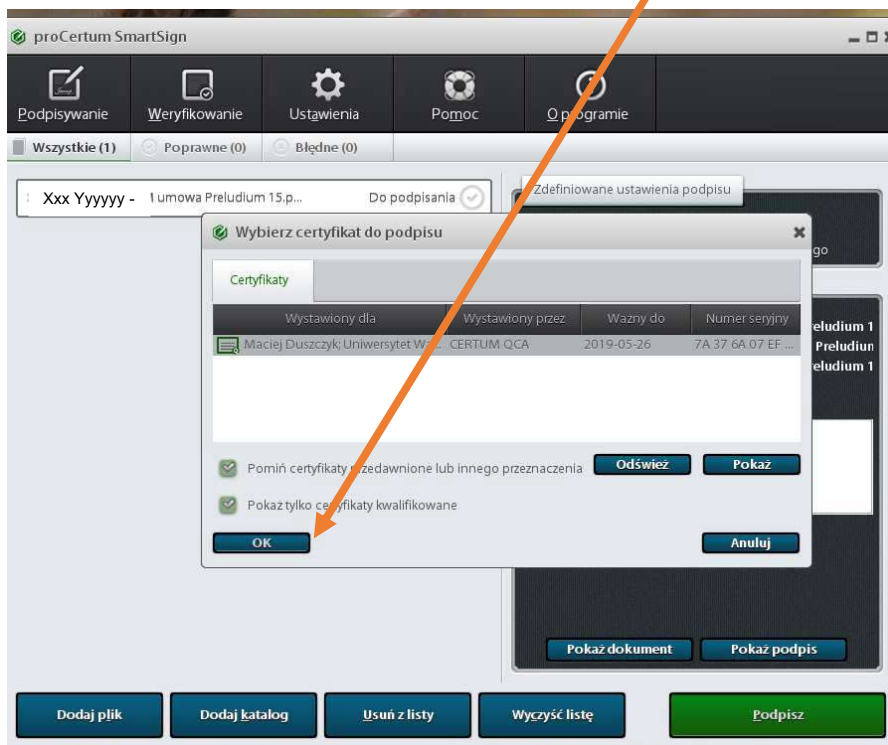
proCertum SmartSign

Podpisywanie | Weryfikowanie | Ustawienia | Pomoc | O programie

Wszystkie (1) | Poprawne (0) | Błędne (0)

Xxx Yyyyyy - 1 umowa Preludium 15.p... Do podpisania

Zdefiniowane ustawienia podpisu

go

eludium 1
Preludium
eludium 1

Wybierz certyfikat do podpisu

Certyfikaty

| Wystawiony dla | Wystawiony przez | Ważny do | Numer seryjny |
|---|---|---|---|
| Maciej Duszczyk; Uniwersytet Wa... | CERTUM QCA | 2019-05-26 | 7A 37 6A 07 EF ... |

Pomiń certyfikaty przedawnione lub innego przeznaczenia

Odśwież

Pokaż

Pokaż tylko certyfikaty kwalifikowane

OK

Anuluj

Pokaż dokument

Pokaż podpis

Dodaj plik

Dodaj katalog

Usuń z listy

Wyczyść listę

Podpisz